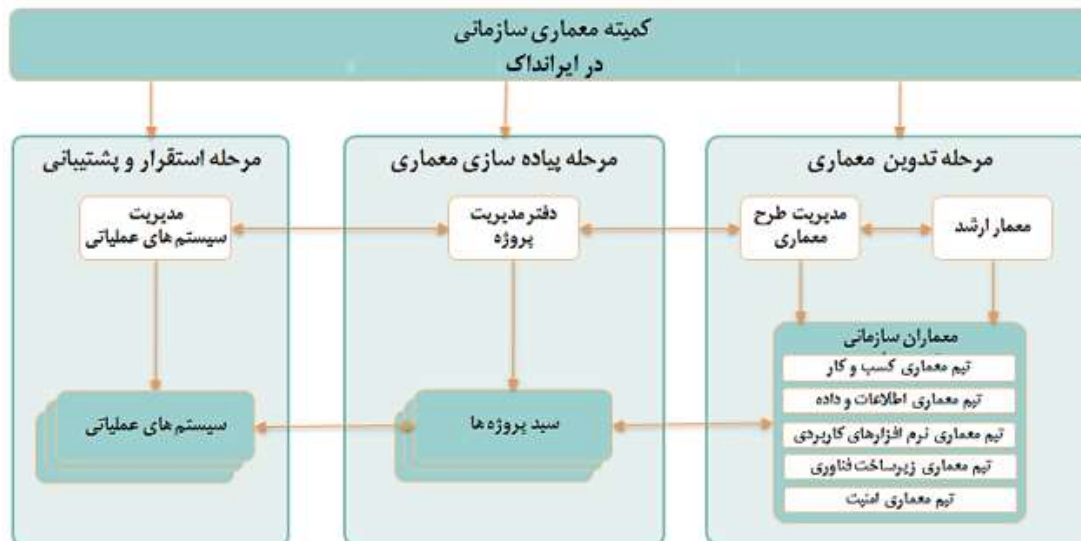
کمیته معماری سازمانی
در ایرانداک

مرحله تدوین معماری

معمار ارشد

مدیریت طرح معماری

معماران سازمانی

تیم معماری کسب و کار

تیم معماری اطلاعات و داده

تیم معماری نرم افزارهای کاربردی

تیم معماری زیرساخت فناوری

تیم معماری امنیت

مرحله پیاده سازی معماری

دفتر مدیریت پروژه

سبد پروژه ها

مرحله استقرار و پشتیبانی

مدیریت سیستم های عملیاتی

سیستم های عملیاتی